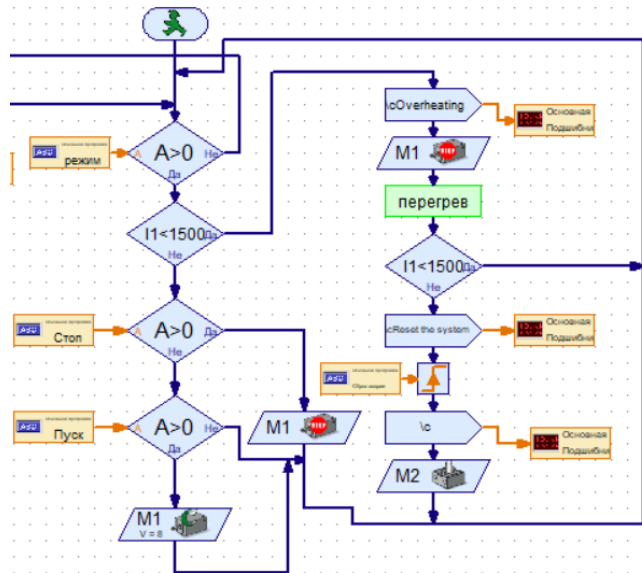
режим
A
A>0
Не
Да
I1<1500
Да
Не
Стоп
A
A>0
Да
Не
Пуск
A
A>0
Не
Да
M1
V = 8
M1
STOP
\cOverheating
Основная
Подшибни
M1
STOP
перегрев
I1<1500
Да
Не
\cReset the system
Основная
Подшибни
\c
Основная
Подшибни
M2